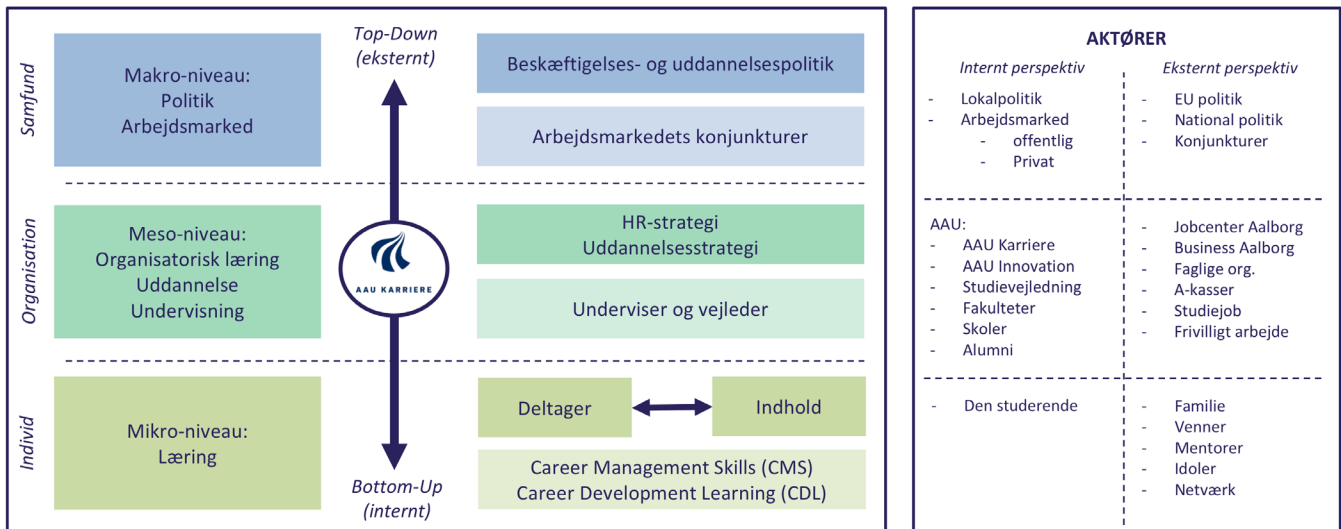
Samfund

Makro-niveau:
Politik
Arbejdsmarked

Top-Down
(eksternt)

Beskæftigelses- og uddannelsespolitik

Arbejdsmarkedets konjunkturer

Organisation

Meso-niveau:
Organisatorisk læring
Uddannelse
Undervisning

AAU KARRIERE

HR-strategi
Uddannelsesstrategi

Underviser og vejleder

Individ

Mikro-niveau:
Læring

Deltager

Indhold

Career Management Skills (CMS)
Career Development Learning (CDL)

Bottom-Up
(internt)

AKTØRER

Internt perspektiv

- Lokalpolitik
- Arbejdsmarked
  - offentlig
  - Privat

Eksternt perspektiv

- EU politik
- National politik
- Konjunkturer

AAU:
- AAU Karriere
- AAU Innovation
- Studievejledning
- Fakulteter
- Skoler
- Alumni

- Jobcenter Aalborg
- Business Aalborg
- Faglige org.
- A-kasser
- Studiejob
- Frivilligt arbejde

- Den studerende

- Familie
- Venner
- Mentorer
- Idoler
- Netværk